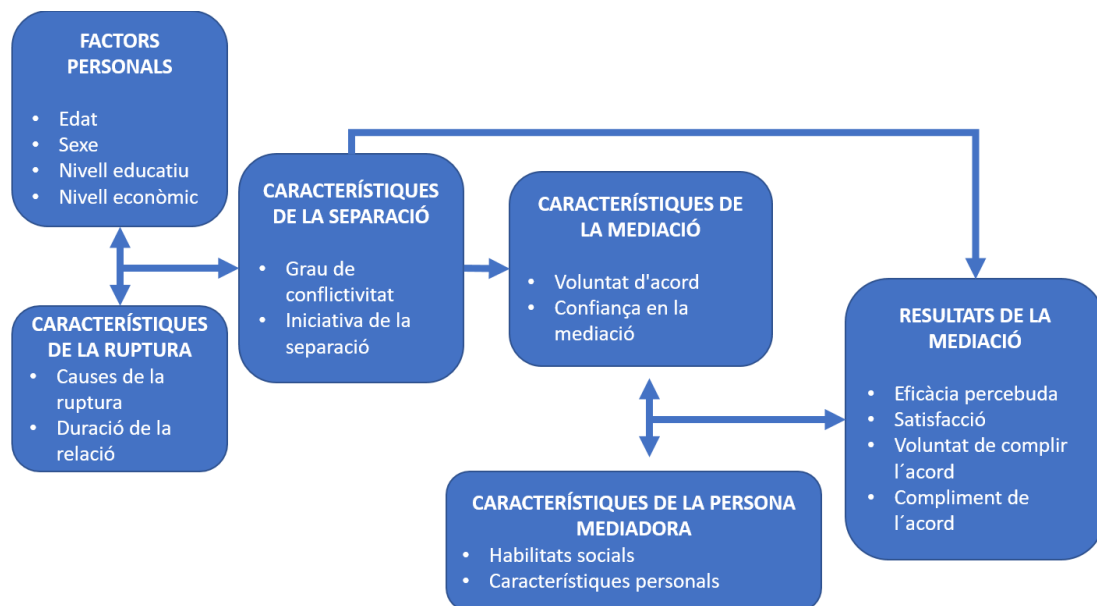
FACTORS PERSONALS

- Edat
- Sexe
- Nivell educatiu
- Nivell econòmic

CARACTERÍSTIQUES DE LA RUPTURA

- Causes de la ruptura
- Duració de la relació

CARACTERÍSTIQUES DE LA SEPARACIÓ

- Grau de conflictivitat
- Iniciativa de la separació

CARACTERÍSTIQUES DE LA MEDIACIÓ

- Voluntat d'acord
- Confiança en la mediació

RESULTATS DE LA MEDIACIÓ

- Eficàcia percebuda
- Satisfacció
- Voluntat de complir l´acord
- Compliment de l´acord

CARACTERÍSTIQUES DE LA PERSONA MEDIADORA

- Habilitats socials
- Característiques personals